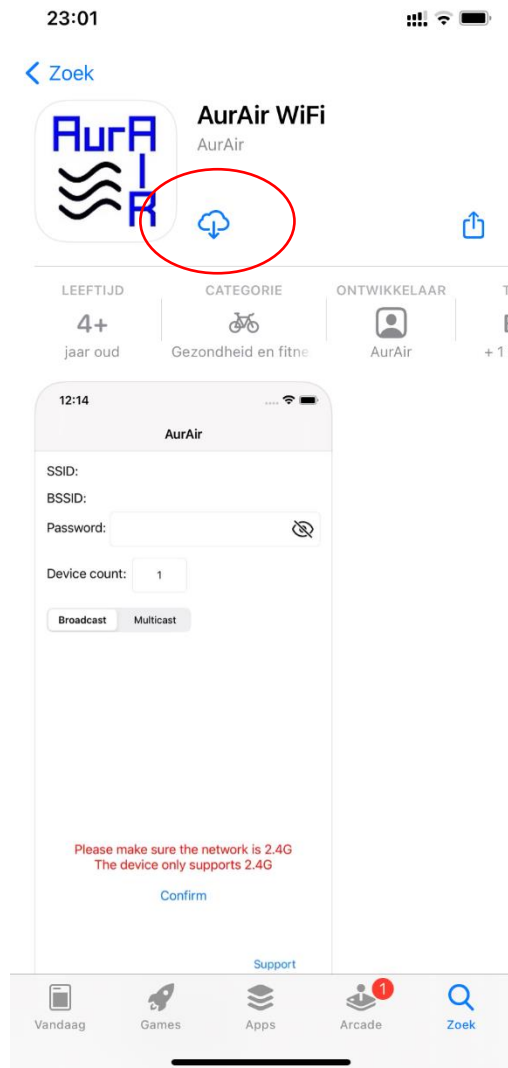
23:01

< Zoek

AurA I R

AurAir WiFi
AurAir

LEEFTIJD
4+
jaar oud

CATEGORIE
Gezondheid en fitne

ONTWIKKELAAR
AurAir

T
+ 1

12:14

AurAir

SSID:

BSSID:

Password:

Device count: 1

Broadcast Multicast

Please make sure the network is 2.4G
The device only supports 2.4G

Confirm

Support

Vandaag Games Apps 1 Arcade Zoek